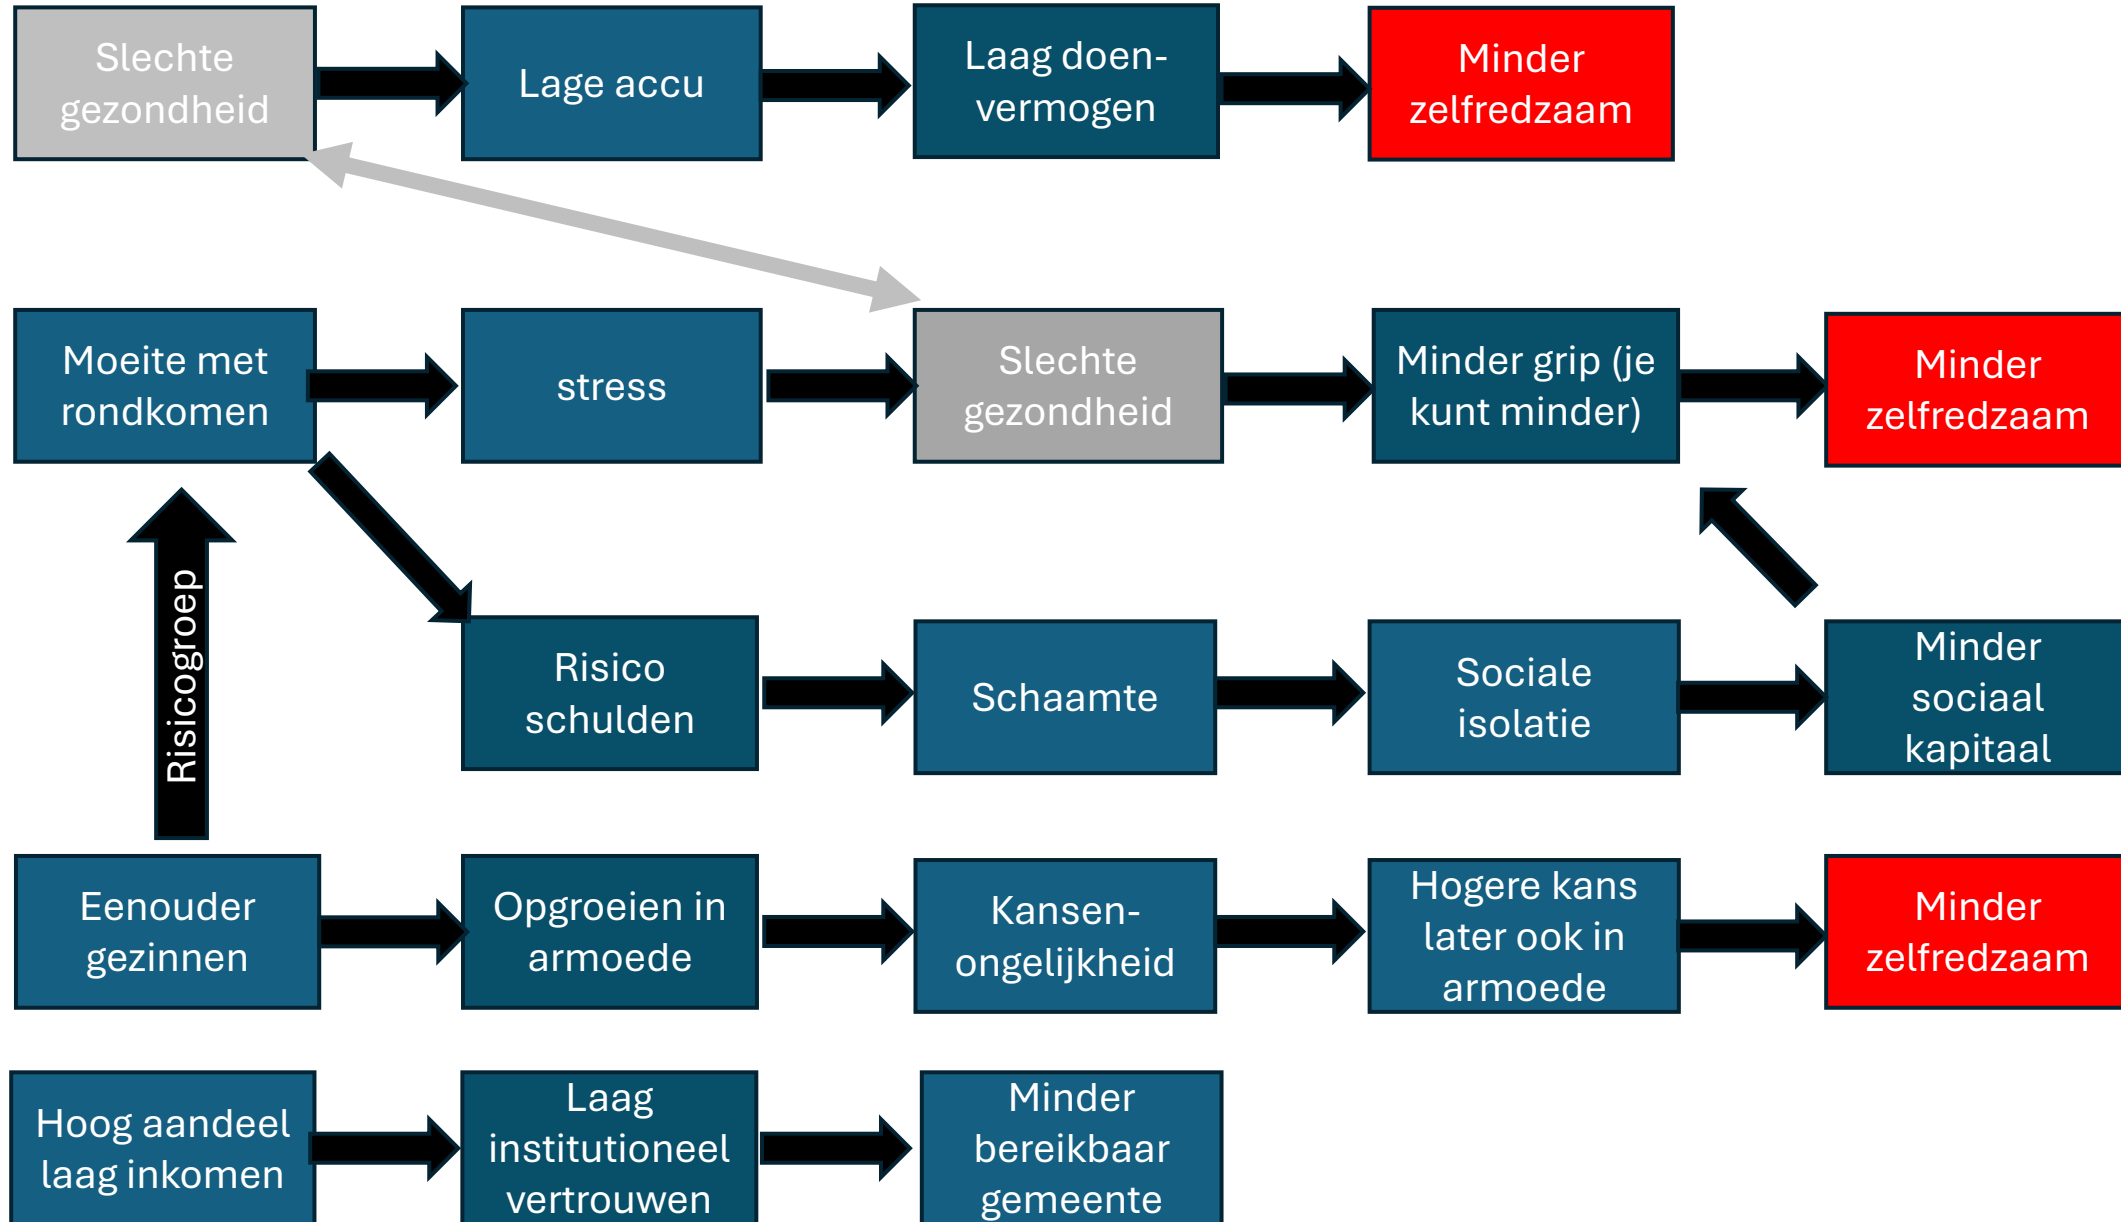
Slechte gezondheid

Lage accu

Laag doen-vermogen

Minder zelfredzaam

Moeite met rondkomen

stress

Slechte gezondheid

Minder grip (je kunt minder)

Minder zelfredzaam

Risicogroep

Risico schulden

Schaamte

Sociale isolatie

Minder sociaal kapitaal

Eenouder gezinnen

Opgroeien in armoede

Kansen-ongelijkheid

Hogere kans later ook in armoede

Minder zelfredzaam

Hoog aandeel laag inkomen

Laag institutioneel vertrouwen

Minder bereikbaar gemeente